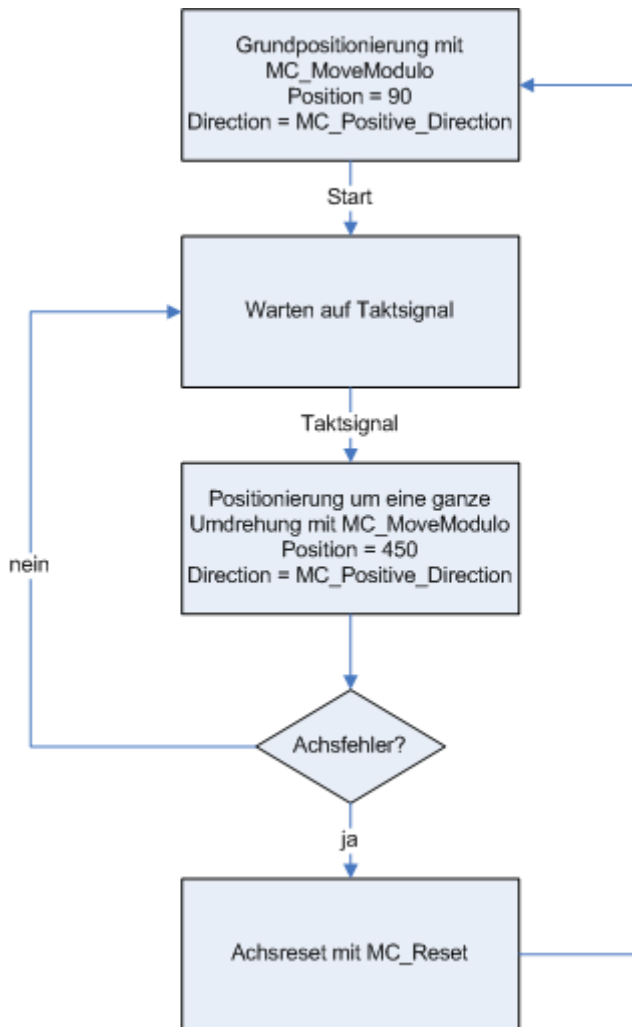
Grundpositionierung mit MC_MoveModulo
Position = 90
Direction = MC_Positive_Direction

Start

Warten auf Taktsignal

Taktsignal

Positionierung um eine ganze Umdrehung mit MC_MoveModulo
Position = 450
Direction = MC_Positive_Direction

nein

Achsfehler?

ja

Achsreset mit MC_Reset